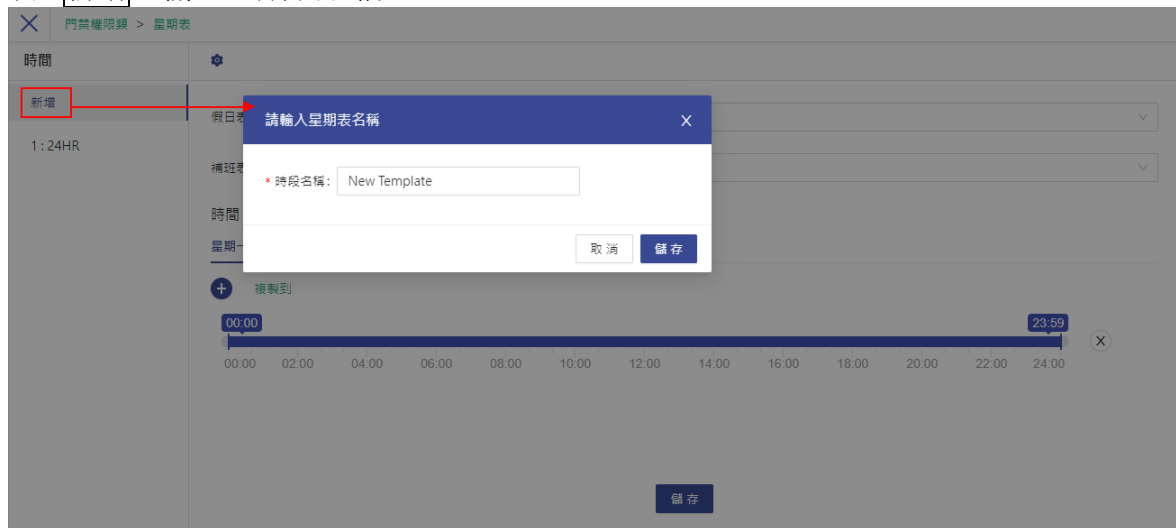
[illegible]

門禁權限類 > 星期表

時間

新增

1 : 24HR

假日表

補班表

時間

星期一

複製到

00:00

23:59

00:00 02:00 04:00 06:00 08:00 10:00 12:00 14:00 16:00 18:00 20:00 22:00 24:00

儲存

請輸入星期表名稱

* 時段名稱: New Template

取消

儲存